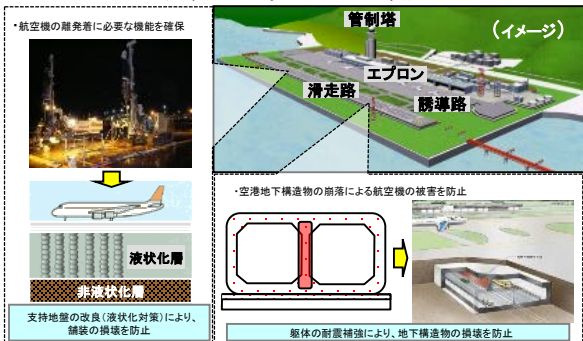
・航空機の離発着に必要な機能を確保

液状化層

非液状化層

支持地盤の改良（液状化対策）により、舗装の損壊を防止

管制塔

（イメージ）

エプロン

滑走路

誘導路

・空港地下構造物の崩落による航空機の被害を防止

躯体の耐震補強により、地下構造物の損壊を防止